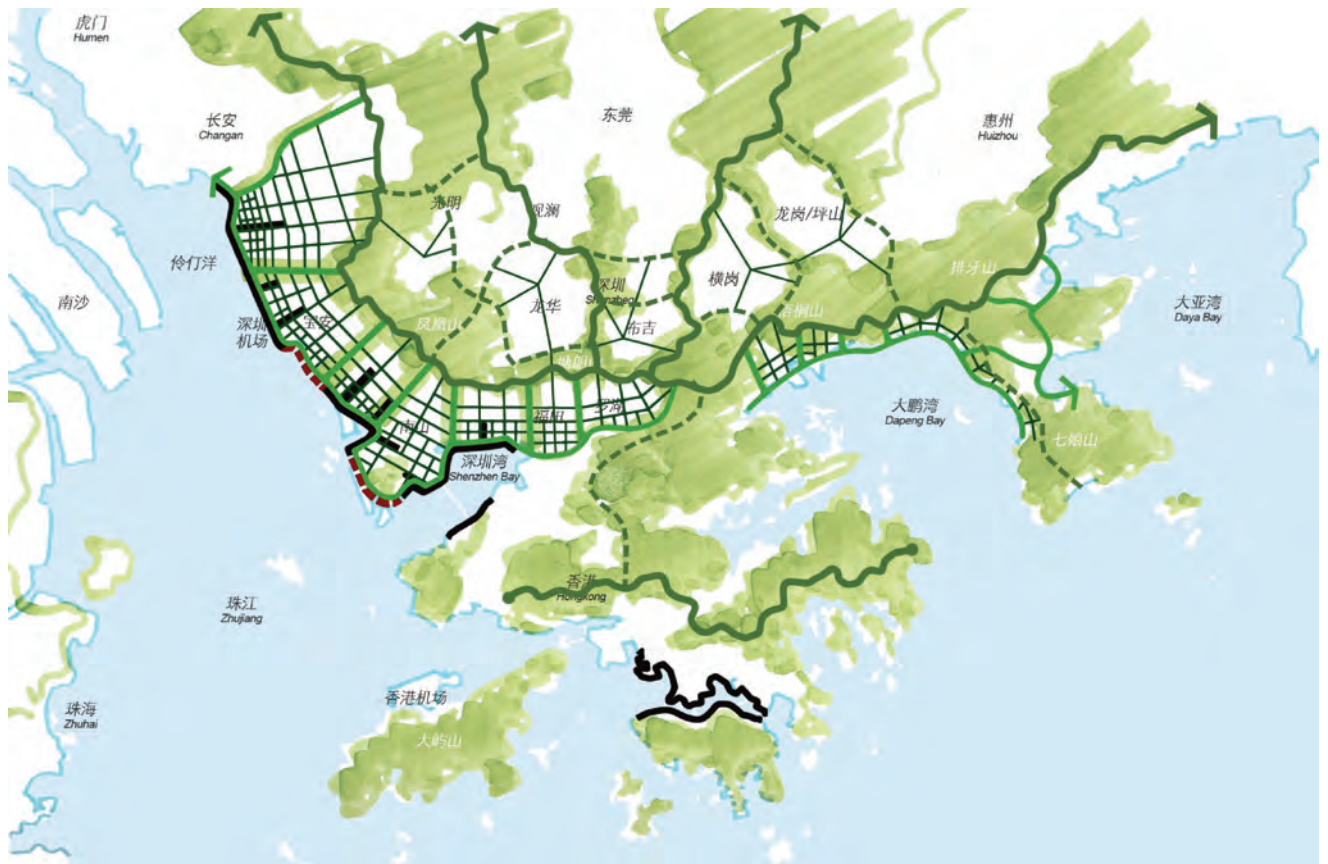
虎门
Humen

长安
Changan

东莞

惠州
Huizhou

光明

观澜

龙岗/坪山

伶仃洋

南沙

深圳
Shenzhen

横岗

排牙山

大亚湾
Daya Bay

深圳
机场

宝安

凤凰山

龙华

布吉

梧桐山

塘朗山

福田

罗湖

南山

大鹏湾
Dapeng Bay

深圳湾
Shenzhen Bay

七娘山

香港
Hongkong

珠江
Zhujiang

香港机场

珠海
Zhuhai

大屿山